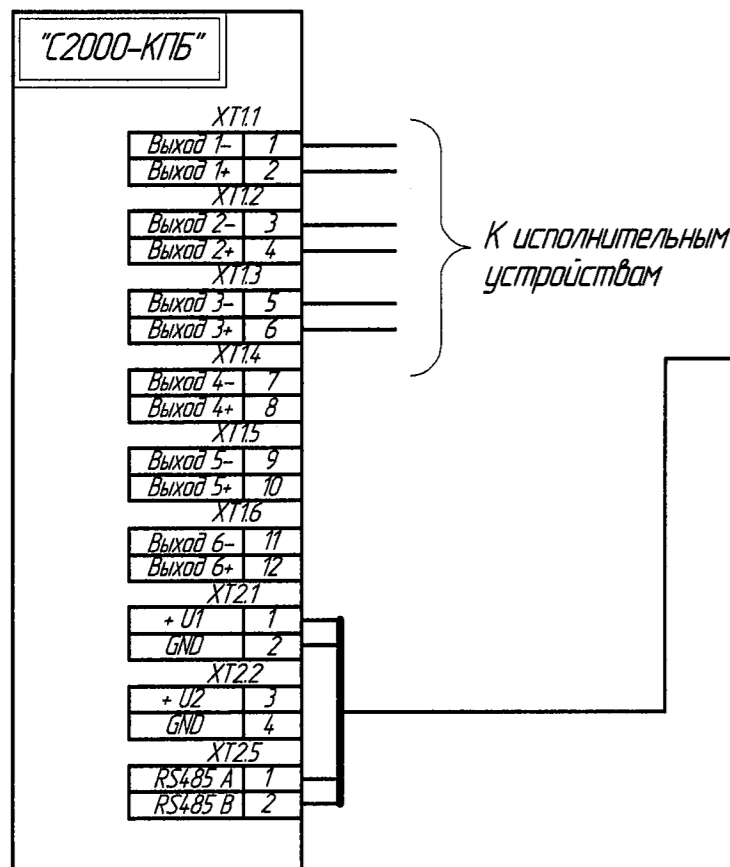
"С2000-КПБ"

XT1.1

| Выход 1– | 1 |
|---|---|
| Выход 1+ | 2 |

XT1.2

| Выход 2– | 3 |
|---|---|
| Выход 2+ | 4 |

XT1.3

| Выход 3– | 5 |
|---|---|
| Выход 3+ | 6 |

XT1.4

| Выход 4– | 7 |
|---|---|
| Выход 4+ | 8 |

XT1.5

| Выход 5– | 9 |
|---|---|
| Выход 5+ | 10 |

XT1.6

| Выход 6– | 11 |
|---|---|
| Выход 6+ | 12 |

XT2.1

| + U1 | 1 |
|---|---|
| GND | 2 |

XT2.2

| + U2 | 3 |
|---|---|
| GND | 4 |

XT2.5

| RS485 A | 1 |
|---|---|
| RS485 B | 2 |

К исполнительным устройствам